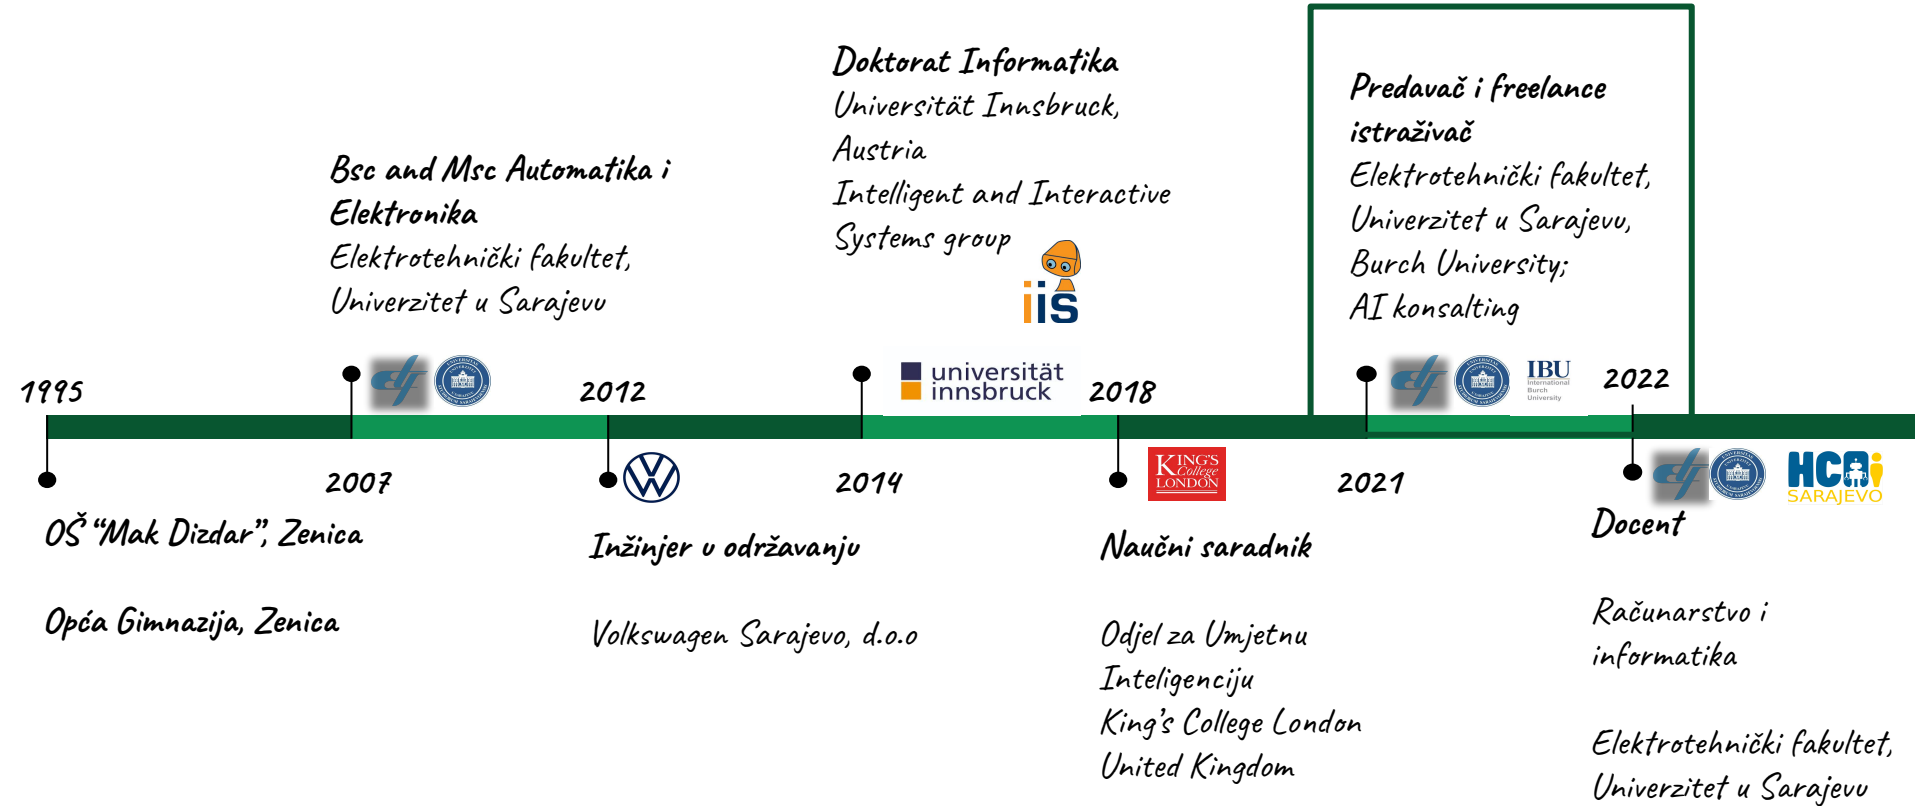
Doktorat Informatika
Universität Innsbruck, Austria
Intelligent and Interactive Systems group

iis

Predavač i freelance istraživač
Elektrotehnički fakultet, Univerzitet u Sarajevu, Burch University;
AI konsalting

Bsc and Msc Automatika i Elektronika
Elektrotehnički fakultet, Univerzitet u Sarajevu

1995

2012

universität innsbruck

2018

IBU International Burch University

2022

2007

2014

KING'S College LONDON

2021

HCAI SARAJEVO

OŠ "Mak Dizdar", Zenica

Opća Gimnazija, Zenica

Inžinjer u održavanju

Volkswagen Sarajevo, d.o.o

Naučni saradnik

Odjel za Umjetnu Inteligenciju
King's College London
United Kingdom

Docent

Računarstvo i informatika

Elektrotehnički fakultet, Univerzitet u Sarajevu